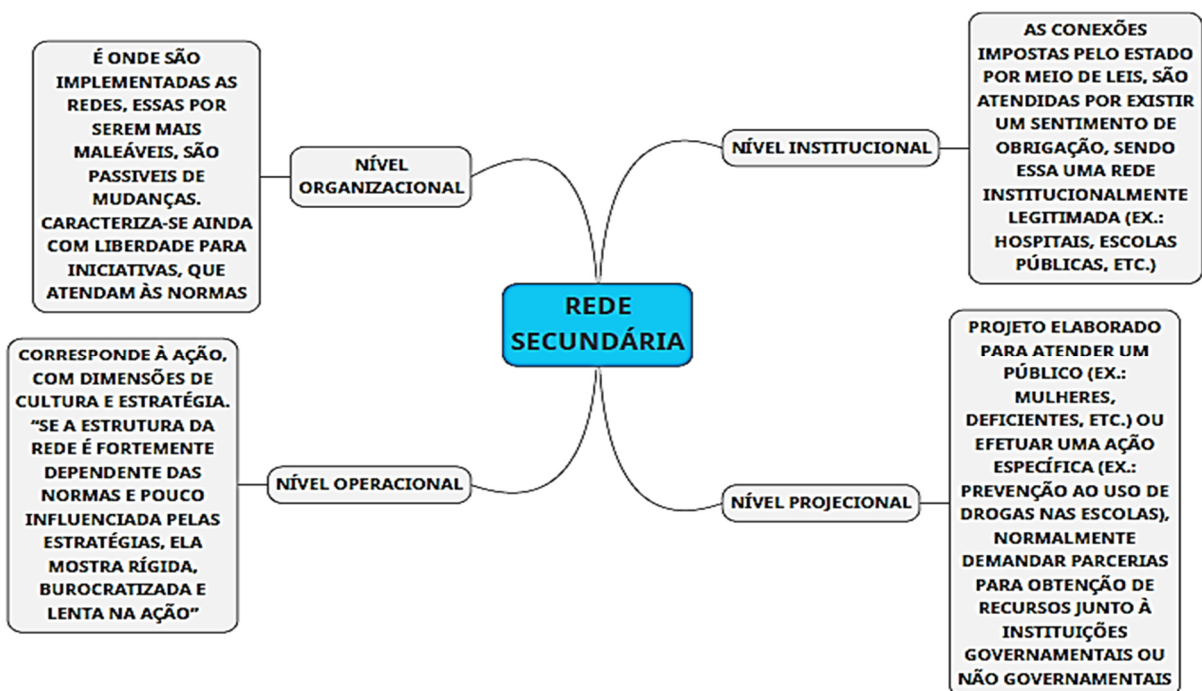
REDE SECUNDÁRIA

NÍVEL ORGANIZACIONAL

É ONDE SÃO IMPLEMENTADAS AS REDES, ESSAS POR SEREM MAIS MALEÁVEIS, SÃO PASSIVEIS DE MUDANÇAS. CARACTERIZA-SE AINDA COM LIBERDADE PARA INICIATIVAS, QUE ATENDAM ÀS NORMAS

NÍVEL INSTITUCIONAL

AS CONEXÕES IMPOSTAS PELO ESTADO POR MEIO DE LEIS, SÃO ATENDIDAS POR EXISTIR UM SENTIMENTO DE OBRIGAÇÃO, SENDO ESSA UMA REDE INSTITUCIONALMENTE LEGITIMADA (EX.: HOSPITAIS, ESCOLAS PÚBLICAS, ETC.)

NÍVEL OPERACIONAL

CORRESPONDE À AÇÃO, COM DIMENSÕES DE CULTURA E ESTRATÉGIA. "SE A ESTRUTURA DA REDE É FORTEMENTE DEPENDENTE DAS NORMAS E POUCO INFLUENCIADA PELAS ESTRATÉGIAS, ELA MOSTRA RÍGIDA, BUROCRATIZADA E LENTA NA AÇÃO"

NÍVEL PROJECIONAL

PROJETO ELABORADO PARA ATENDER UM PÚBLICO (EX.: MULHERES, DEFICIENTES, ETC.) OU EFETUAR UMA AÇÃO ESPECÍFICA (EX.: PREVENÇÃO AO USO DE DROGAS NAS ESCOLAS), NORMALMENTE DEMANDAR PARCERIAS PARA OBTENÇÃO DE RECURSOS JUNTO À INSTITUIÇÕES GOVERNAMENTAIS OU NÃO GOVERNAMENTAIS